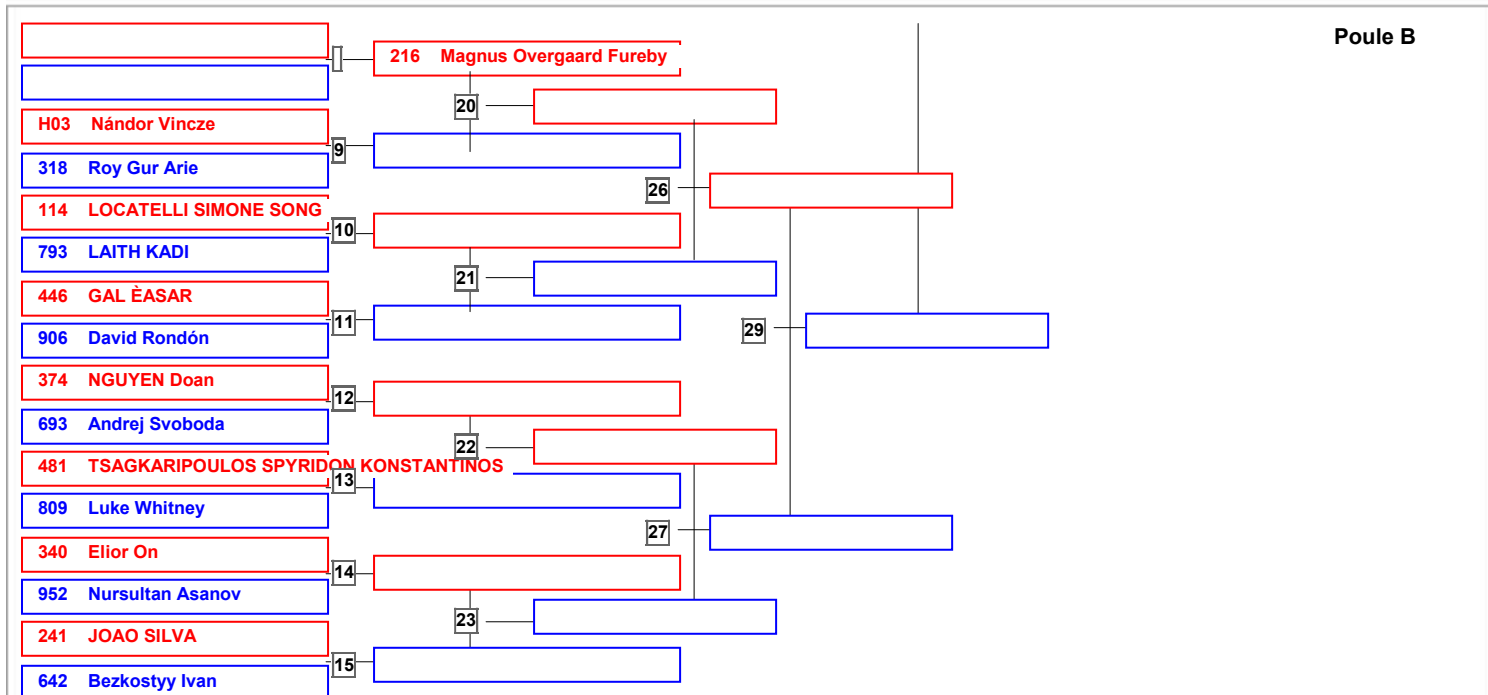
Poule B

216 Magnus Overgaard Fureby

20

H03 Nándor Vincze

9

318 Roy Gur Arie

26

114 LOCATELLI SIMONE SONG

10

793 LAITH KADI

21

446 GAL ÈASAR

11

29

906 David Rondón

374 NGUYEN Doan

12

693 Andrej Svoboda

22

481 TSAGKARIPOULOS SPYRIDON KONSTANTINOS

13

809 Luke Whitney

27

340 Elior On

14

952 Nursultan Asanov

23

241 JOAO SILVA

15

642 Bezkostyy Ivan